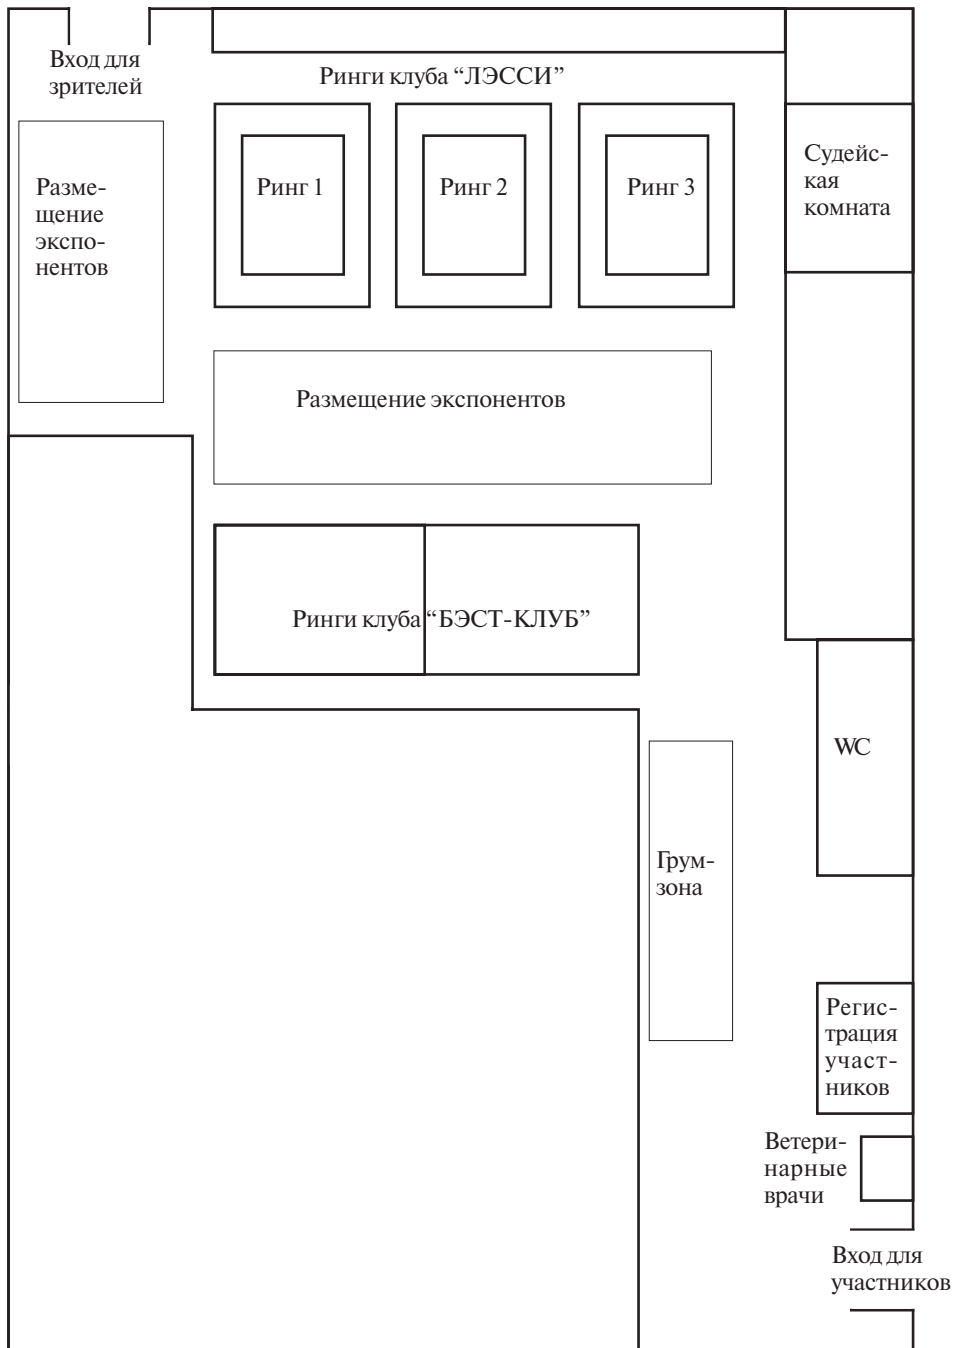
Вход для зрителей

Ринги клуба “ЛЭССИ”

Размещение экспонентов

Ринг 1

Ринг 2

Ринг 3

Судейская комната

Размещение экспонентов

Ринги клуба “БЭСТ-КЛУБ”

WC

Грумзона

Регистрация участников

Ветеринарные врачи

Вход для участников